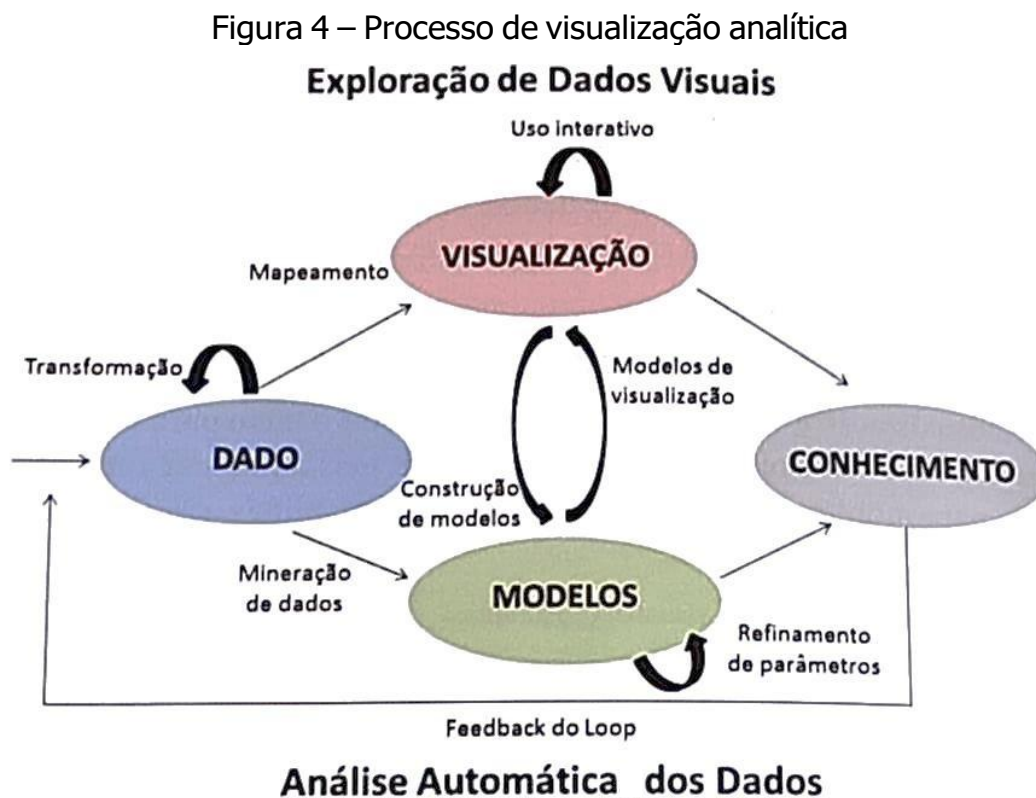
Figura 4 – Processo de visualização analítica

Exploração de Dados Visuais

Uso interativo

VISUALIZAÇÃO

Mapeamento

Transformação

Modelos de visualização

DADO

Construção de modelos

CONHECIMENTO

Mineração de dados

MODELOS

Refinamento de parâmetros

Feedback do Loop

Análise Automática dos Dados